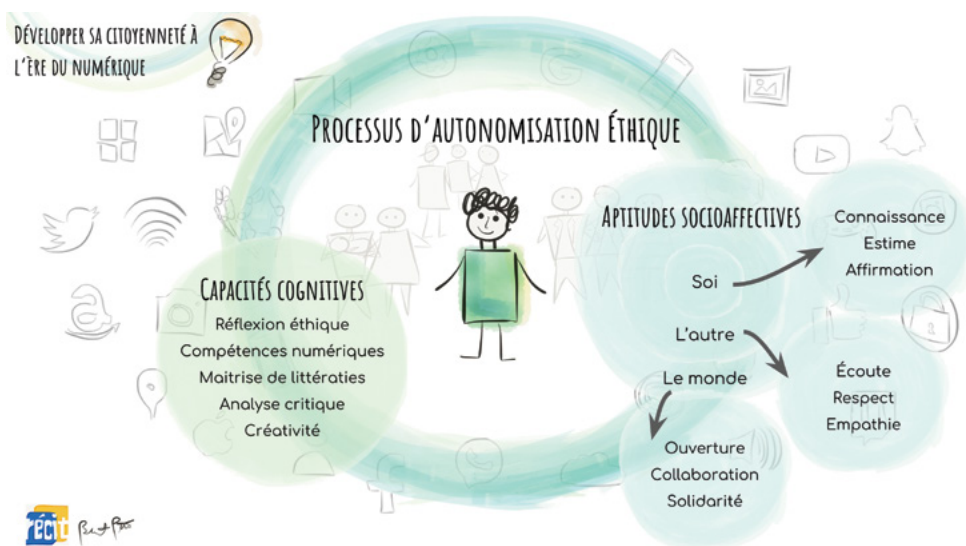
Développer sa citoyenneté à l'ère du numérique

Processus d'autonomisation éthique

Capacités cognitives
Réflexion éthique
Compétences numériques
Maitrise de littératies
Analyse critique
Créativité

Aptitudes socioaffectives

Soi
Connaissance
Estime
Affirmation

L'autre
Écoute
Respect
Empathie

Le monde
Ouverture
Collaboration
Solidarité

récit
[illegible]